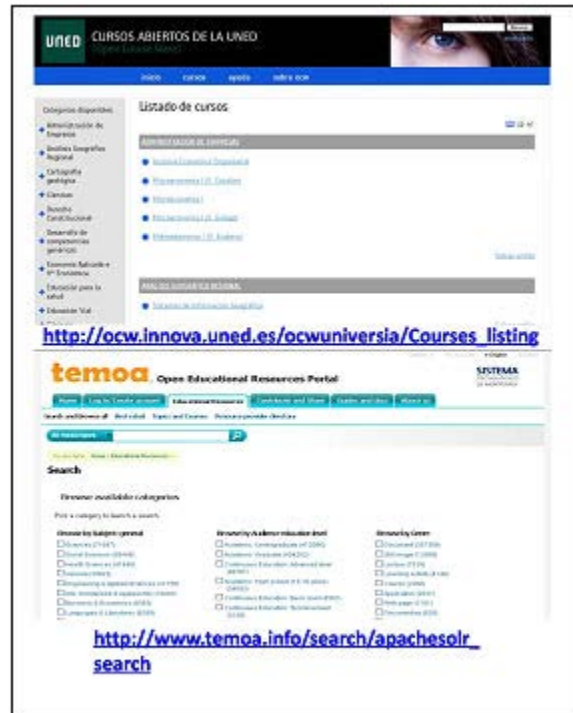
UNED CURSOS ABIERTOS DE LA UNED

Inicio cursos ayuda sobre ocw

Categorías disponibles

Administración de Empresas

Análisis Geográfico Regional

Cartografía geológica

Ciencias

Derecho Constitucional

Desarrollo de competencias genéricas

Economía Aplicada e Hª Económica

Educación para la salud

Educación Vial

Listado de cursos

ADMINISTRACIÓN DE EMPRESAS

Análisis Económico Empresarial

Microeconomía I (O. Sanabria)

Microeconomía I

Microeconomía I (O. Jiménez)

Microeconomía I (O. Ruidarrio)

ANÁLISIS GEOGRÁFICO REGIONAL

Sistemas de Información Geográfica

http://ocw.innova.uned.es/ocwuniversia/Courses_listing

temoa Open Educational Resources Portal

SISTEMA

Home Log In/Create account Educational Resources Contribute and Share Guides and Ideas About us

Search

Browse available categories

Browse by Subject: general

Browse by Audience education level

Browse by Genre

http://www.temoa.info/search/apachesolr_search